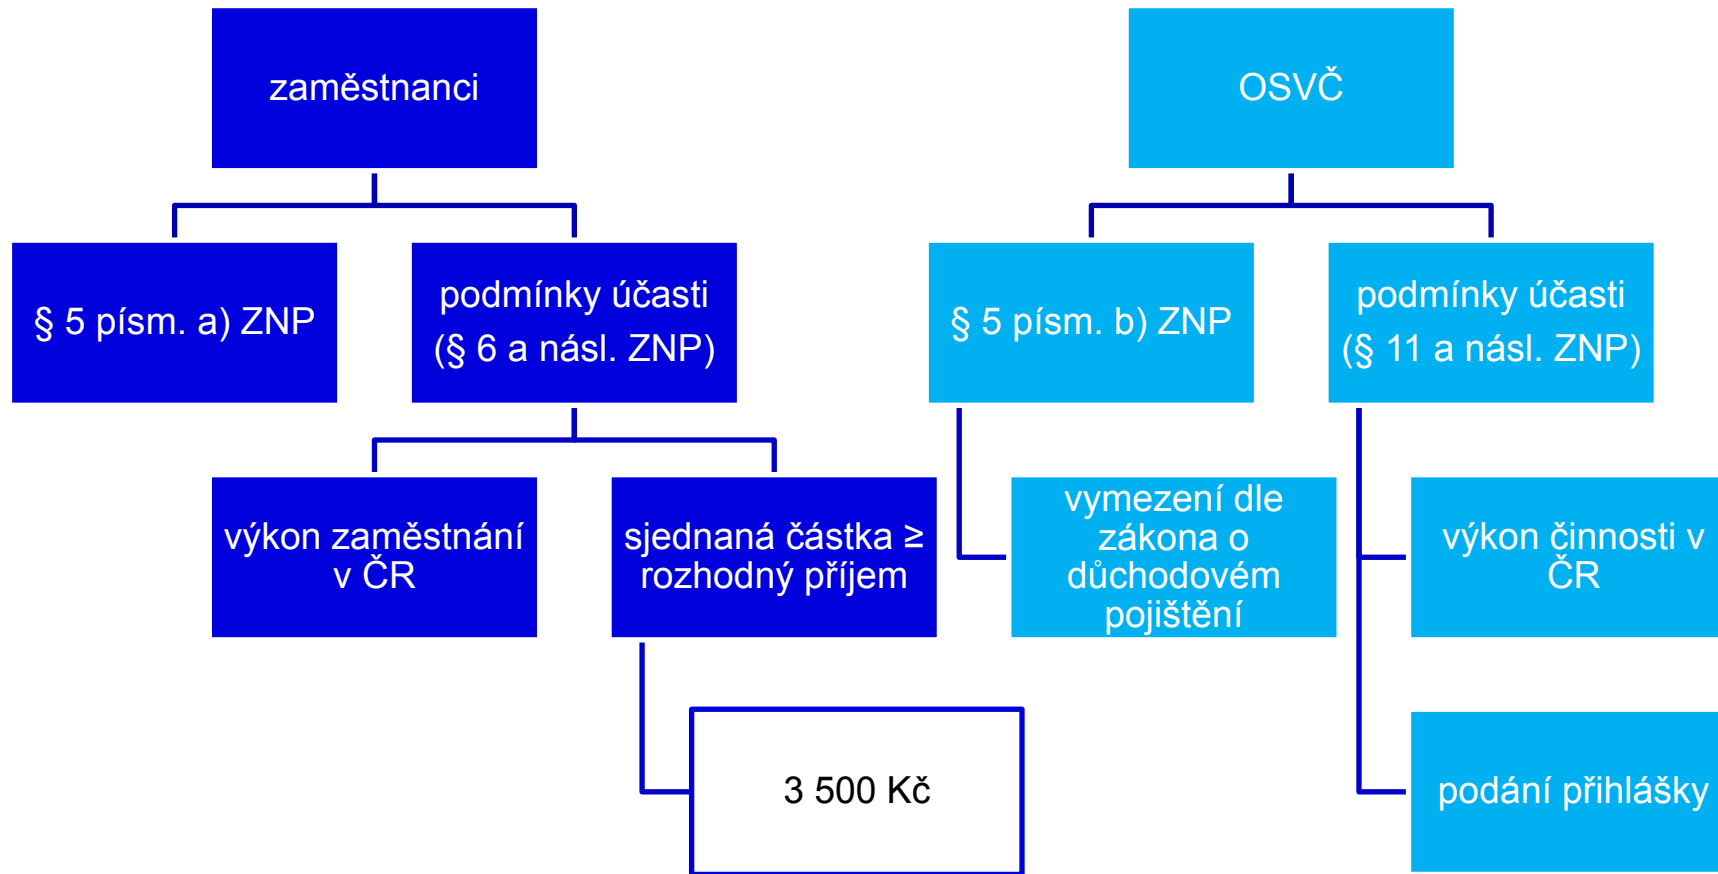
zaměstnanci

§ 5 písm. a) ZNP

podmínky účasti (§ 6 a násl. ZNP)

výkon zaměstnání v ČR

sjednaná částka ≥ rozhodný příjem

3 500 Kč

OSVČ

§ 5 písm. b) ZNP

podmínky účasti (§ 11 a násl. ZNP)

vymezení dle zákona o důchodovém pojištění

výkon činnosti v ČR

podání přihlášky